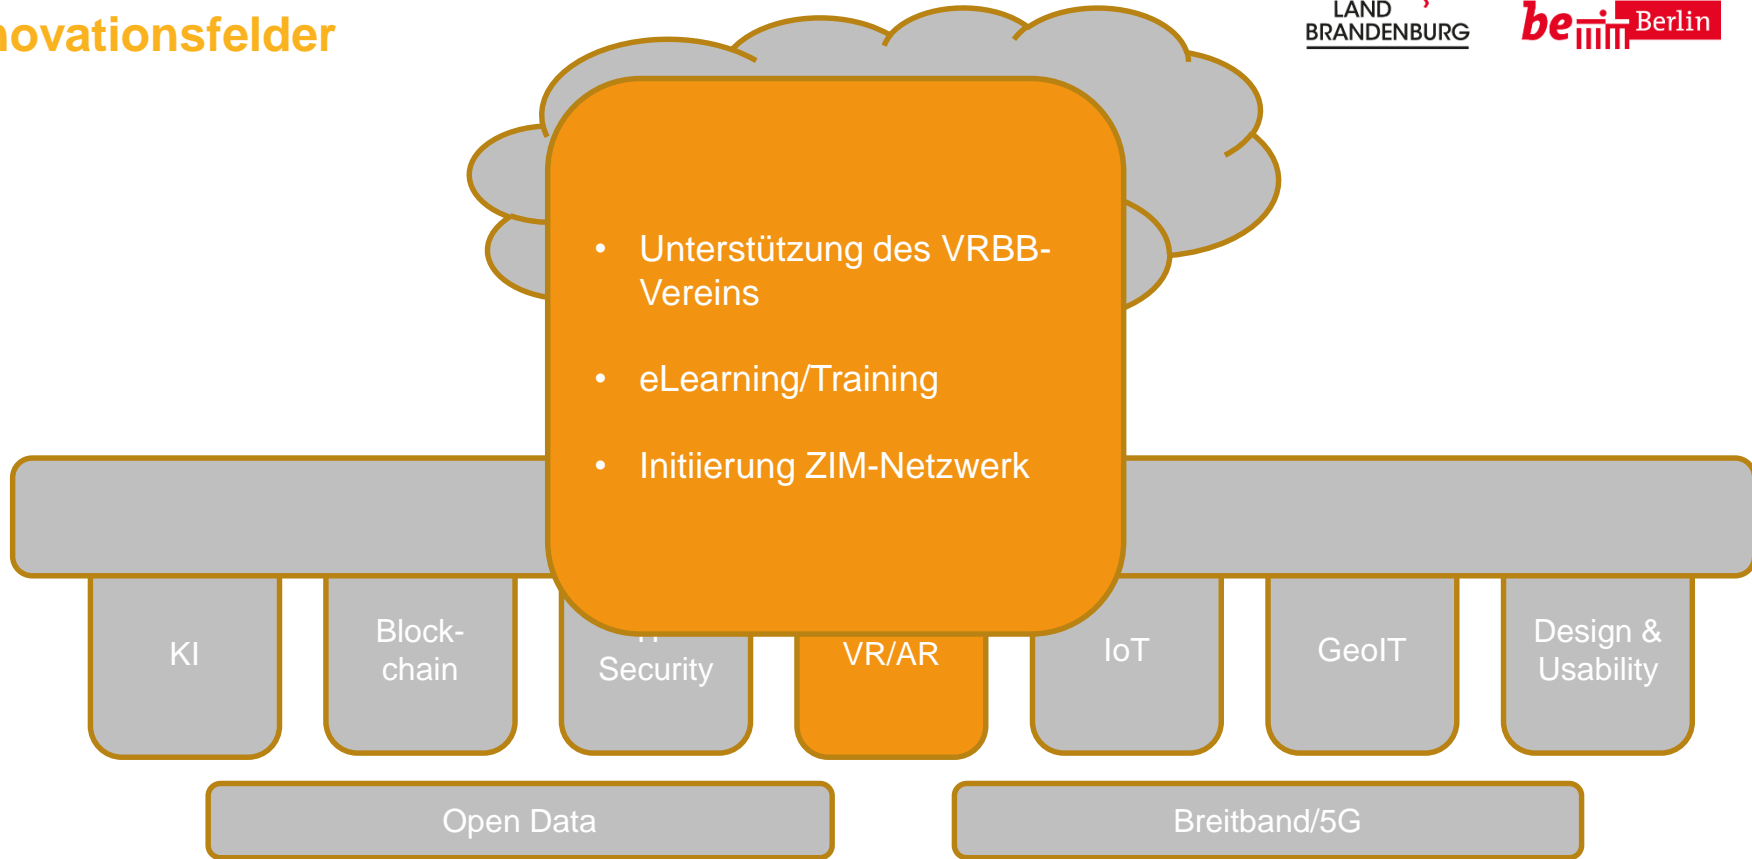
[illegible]ovationsfelder

LAND BRANDENBURG

be Berlin

• Unterstützung des VRBB-Vereins

• eLearning/Training

• Initiierung ZIM-Netzwerk

KI

Block-chain

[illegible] Security

VR/AR

IoT

GeoIT

Design & Usability

Open Data

Breitband/5G